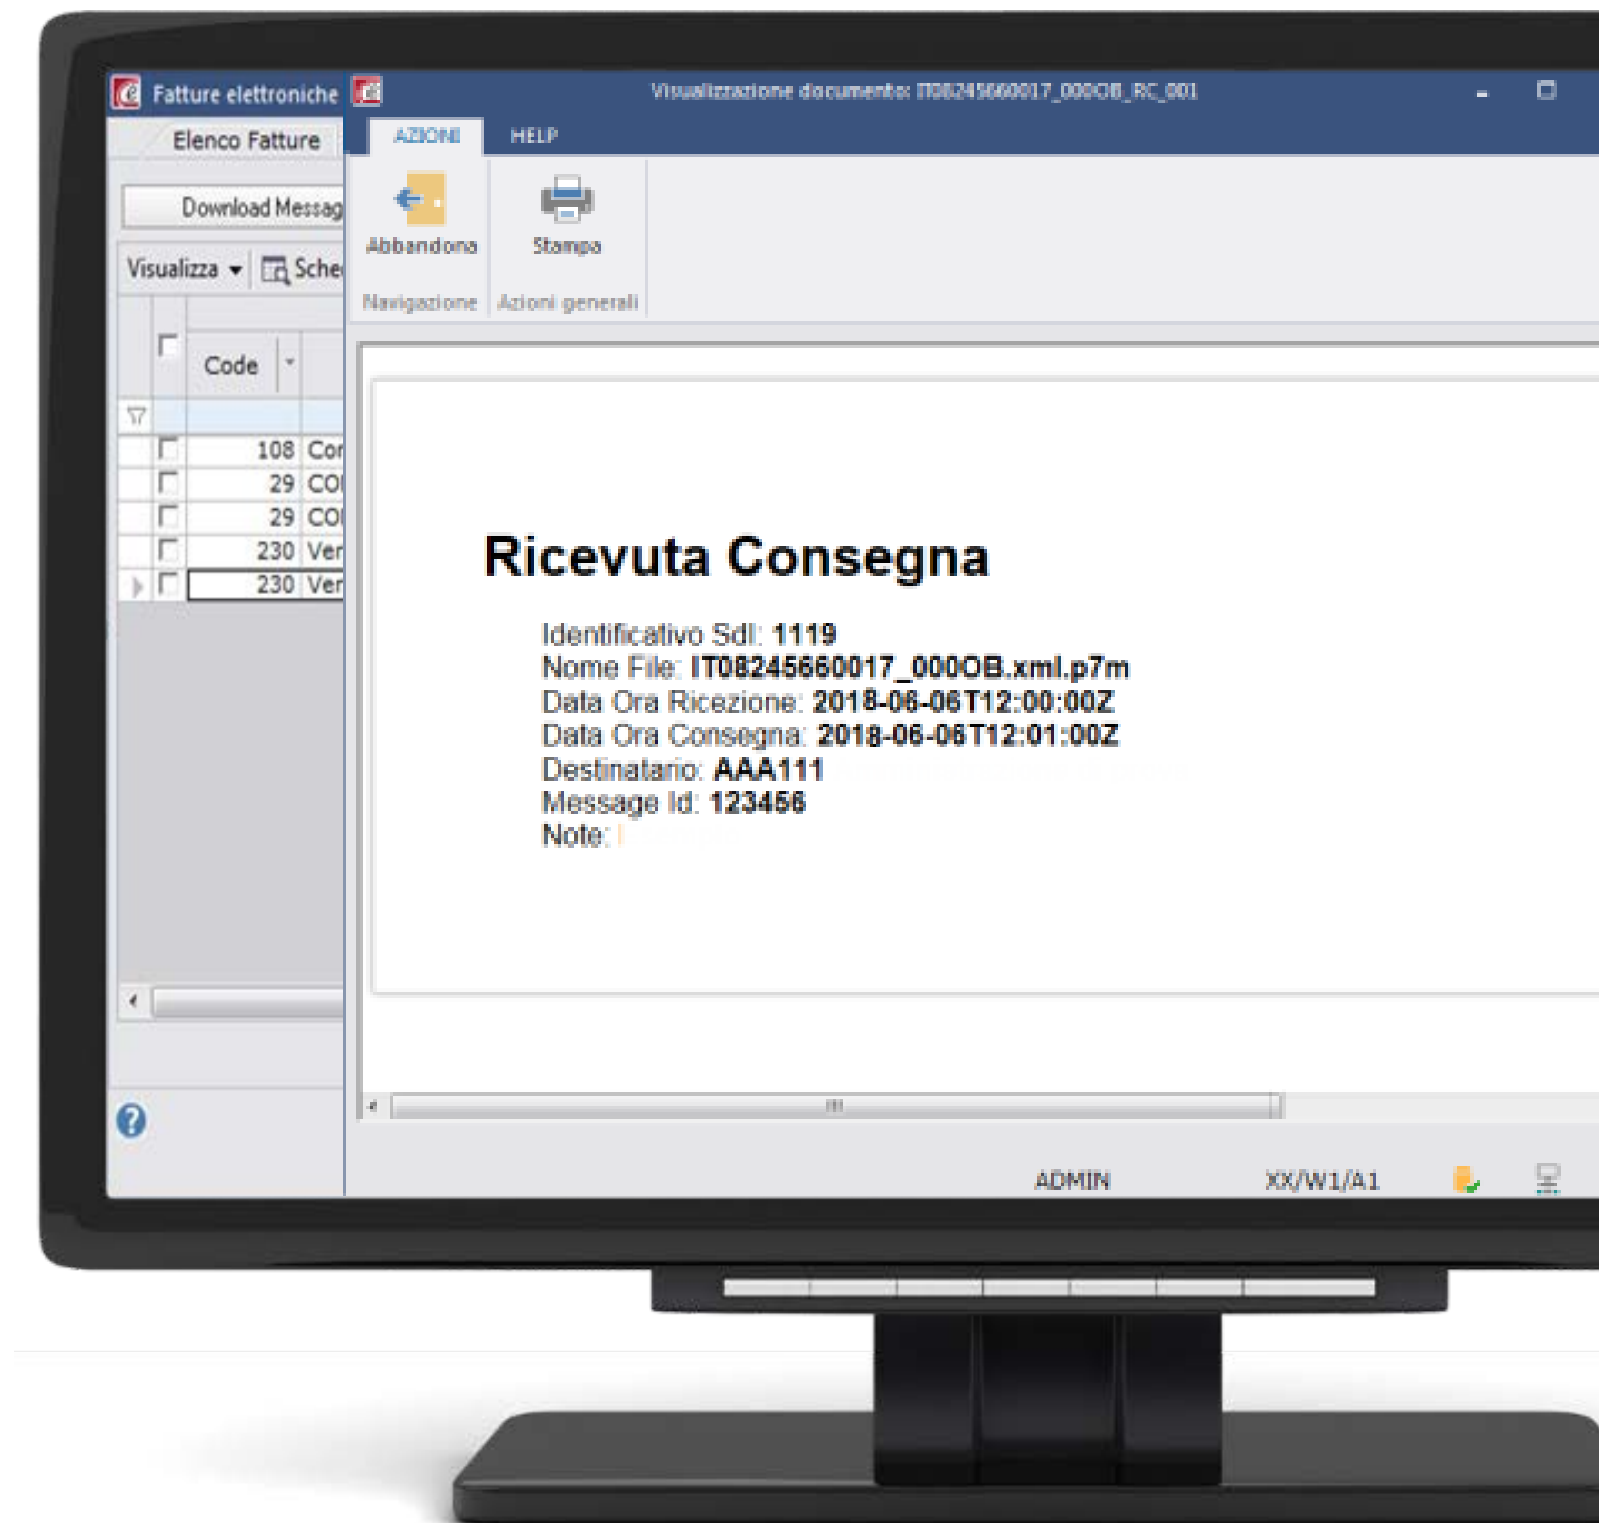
Fatture elettroniche

Visualizzazione documento: IT08245660017_000OB_RC_001

Elenco Fatture

AZIONI HELP

Download Messag

Abbandona

Stampa

Navigazione

Azioni generali

Visualizza

Sche

Code

| Code | |
|---|---|
| 108 | Cor |
| 29 | CO |
| 29 | CO |
| 230 | Ver |
| 230 | Ver |

Ricevuta Consegna

Identificativo SdI: 1119
Nome File: IT08245660017_000OB.xml.p7m
Data Ora Ricezione: 2018-06-06T12:00:00Z
Data Ora Consegna: 2018-06-06T12:01:00Z
Destinatario: AAA111
Message Id: 123456
Note:

ADMIN

XX/W1/A1